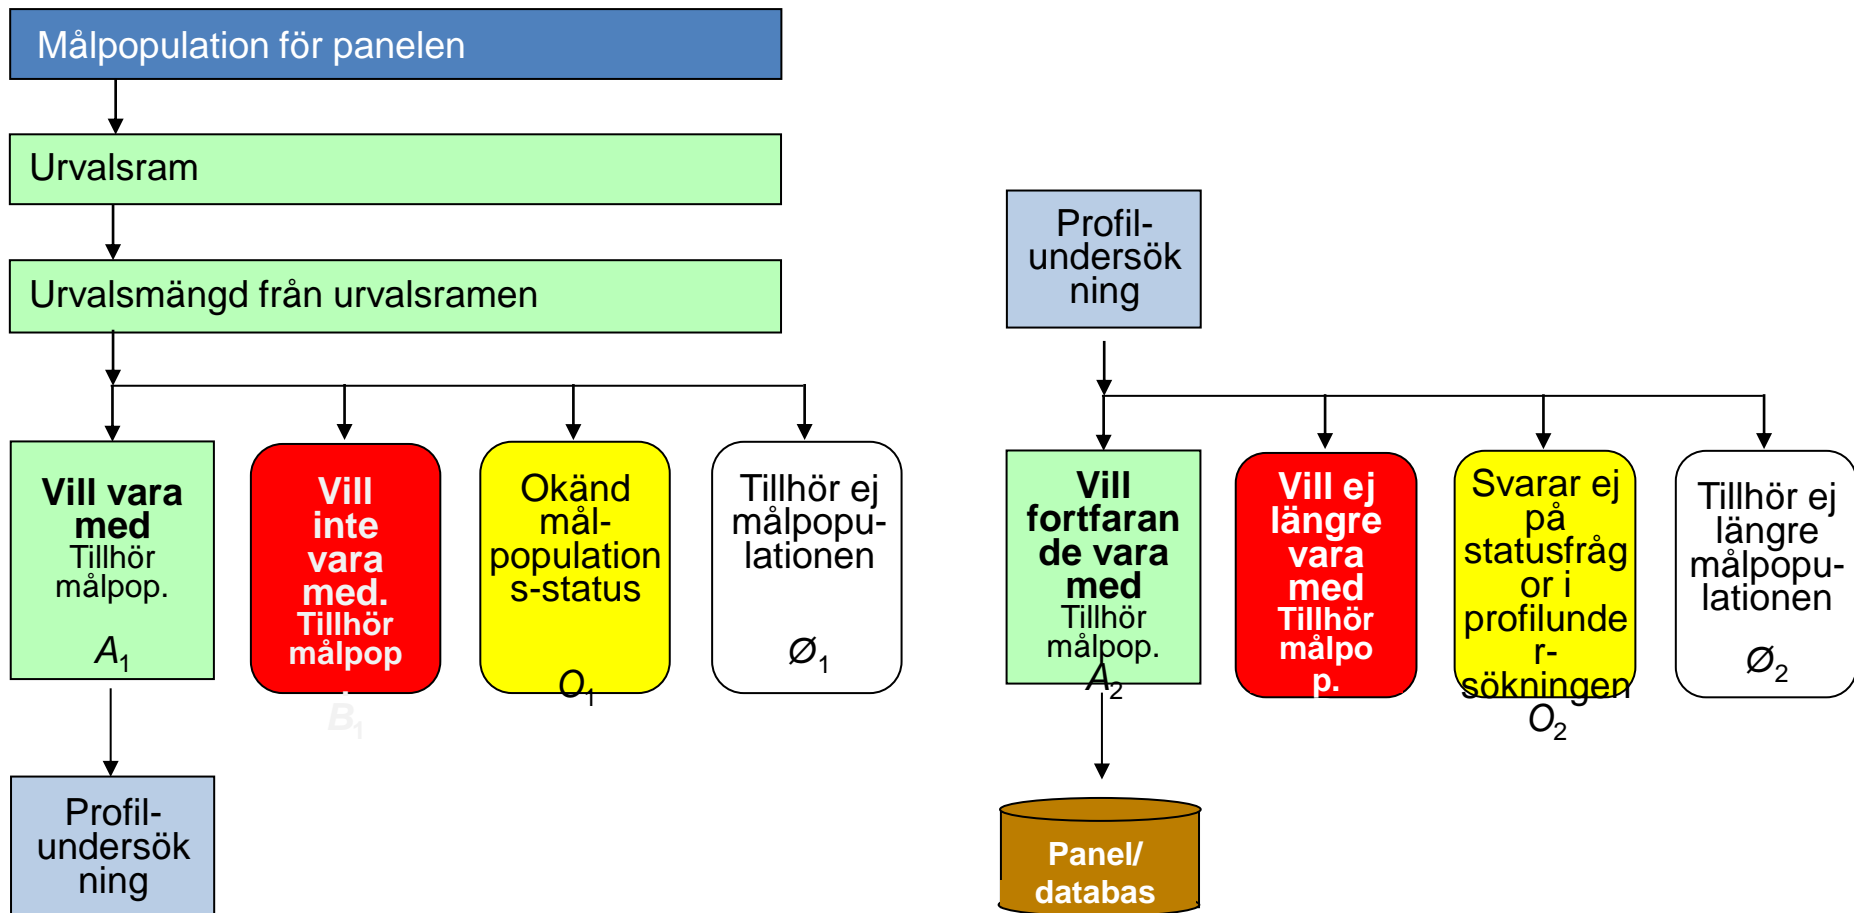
Målpopulation för panelen

Urvalsram

Urvalsmängd från urvalsramen

Vill vara med
Tillhör målpop.
$A_1$

Vill inte vara med. Tillhör målpop
$B_1$

Okänd mål-population s-status
$O_1$

Tillhör ej målpopu-lationen
$Ø_1$

Profil-undersök ning

Profil-undersök ning

Vill fortfaran de vara med
Tillhör målpop.
$A_2$

Vill ej längre vara med
Tillhör målpo p.

Svarar ej på statusfråg or i profilunde r-sökningen
$O_2$

Tillhör ej längre målpopu-lationen
$Ø_2$

Panel/ databas